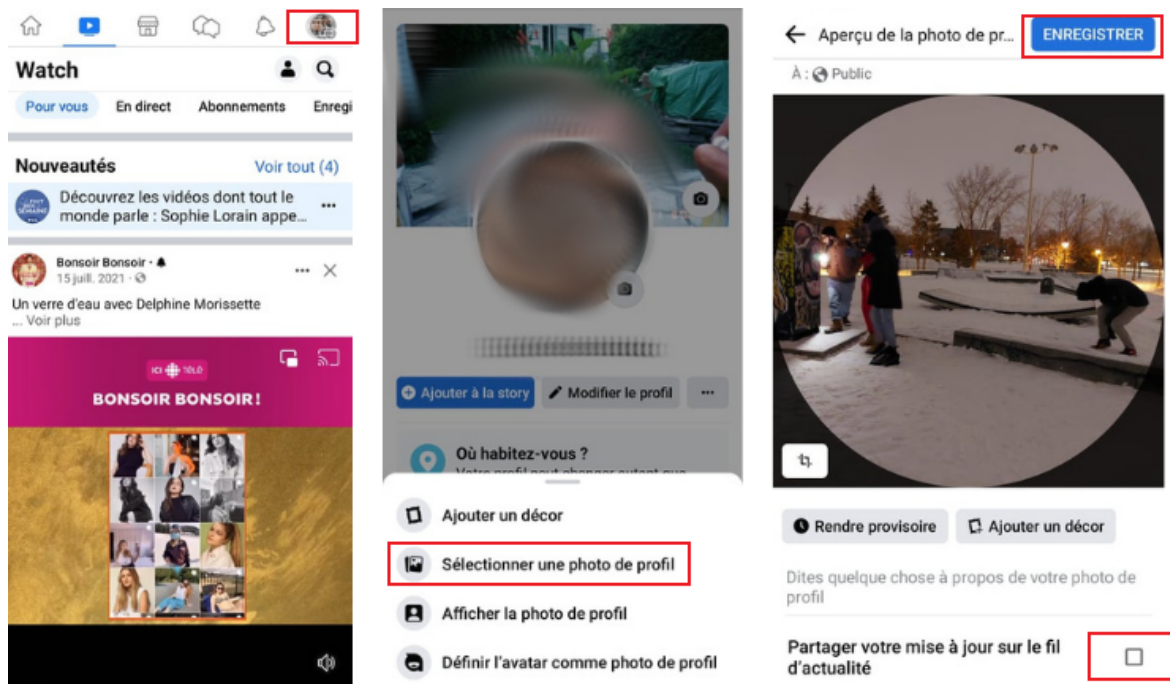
Watch

Pour vous En direct Abonnements Enregi

Nouveautés Voir tout (4)

Découvrez les vidéos dont tout le monde parle : Sophie Lorain appe...

Bonsoir Bonsoir ·
15 juill. 2021 ·

Un verre d'eau avec Delphine Morissette
... Voir plus

ICI TÉLÉ

BONSOIR BONSOIR !

Ajouter à la story Modifier le profil ···

Où habitez-vous ?
Votre profil peut changer autant que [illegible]

Ajouter un décor

Sélectionner une photo de profil

Afficher la photo de profil

Définir l'avatar comme photo de profil

Aperçu de la photo de pr... ENREGISTRER

À : Public

Rendre provisoire Ajouter un décor

Dites quelque chose à propos de votre photo de profil

Partager votre mise à jour sur le fil d'actualité